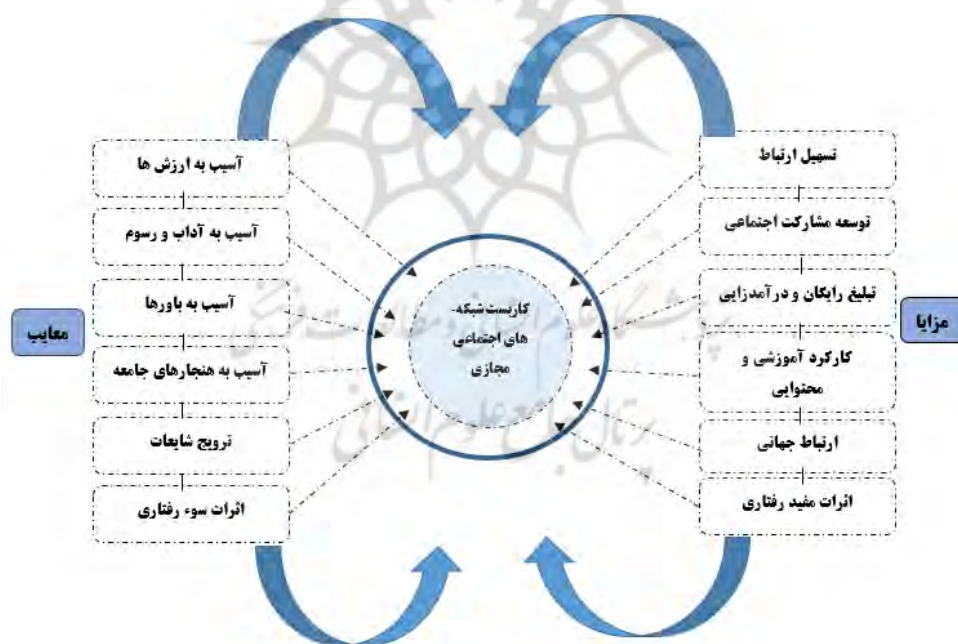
مزایا

تسهیل ارتباط

توسعه مشارکت اجتماعی

تبلیغ رایگان و درآمدزایی

کارکرد آموزشی و محتوایی

ارتباط جهانی

اثرات مفید رفتاری

کاربست شبکه-های اجتماعی مجازی

معایب

آسیب به ارزش ها

آسیب به آداب و رسوم

آسیب به باورها

آسیب به هنجارهای جامعه

ترویج شایعات

اثرات سوء رفتاری